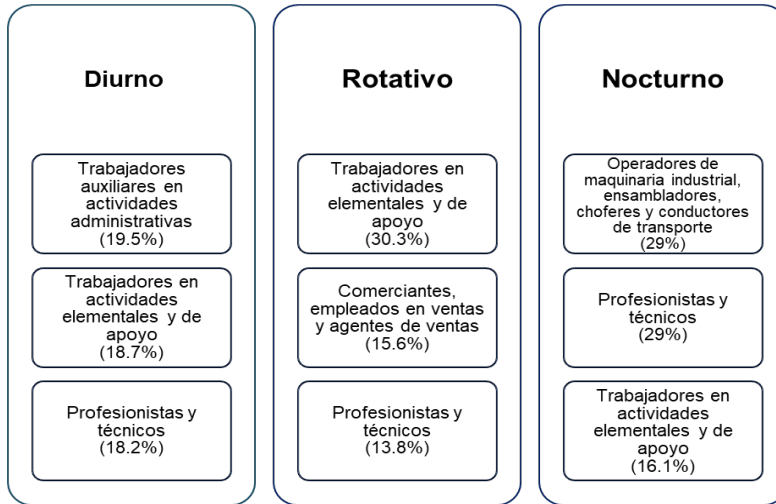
Diurno

Trabajadores auxiliares en actividades administrativas (19.5%)

Trabajadores en actividades elementales y de apoyo (18.7%)

Profesionistas y técnicos (18.2%)

Rotativo

Trabajadores en actividades elementales y de apoyo (30.3%)

Comerciantes, empleados en ventas y agentes de ventas (15.6%)

Profesionistas y técnicos (13.8%)

Nocturno

Operadores de maquinaria industrial, ensambladores, choferes y conductores de transporte (29%)

Profesionistas y técnicos (29%)

Trabajadores en actividades elementales y de apoyo (16.1%)